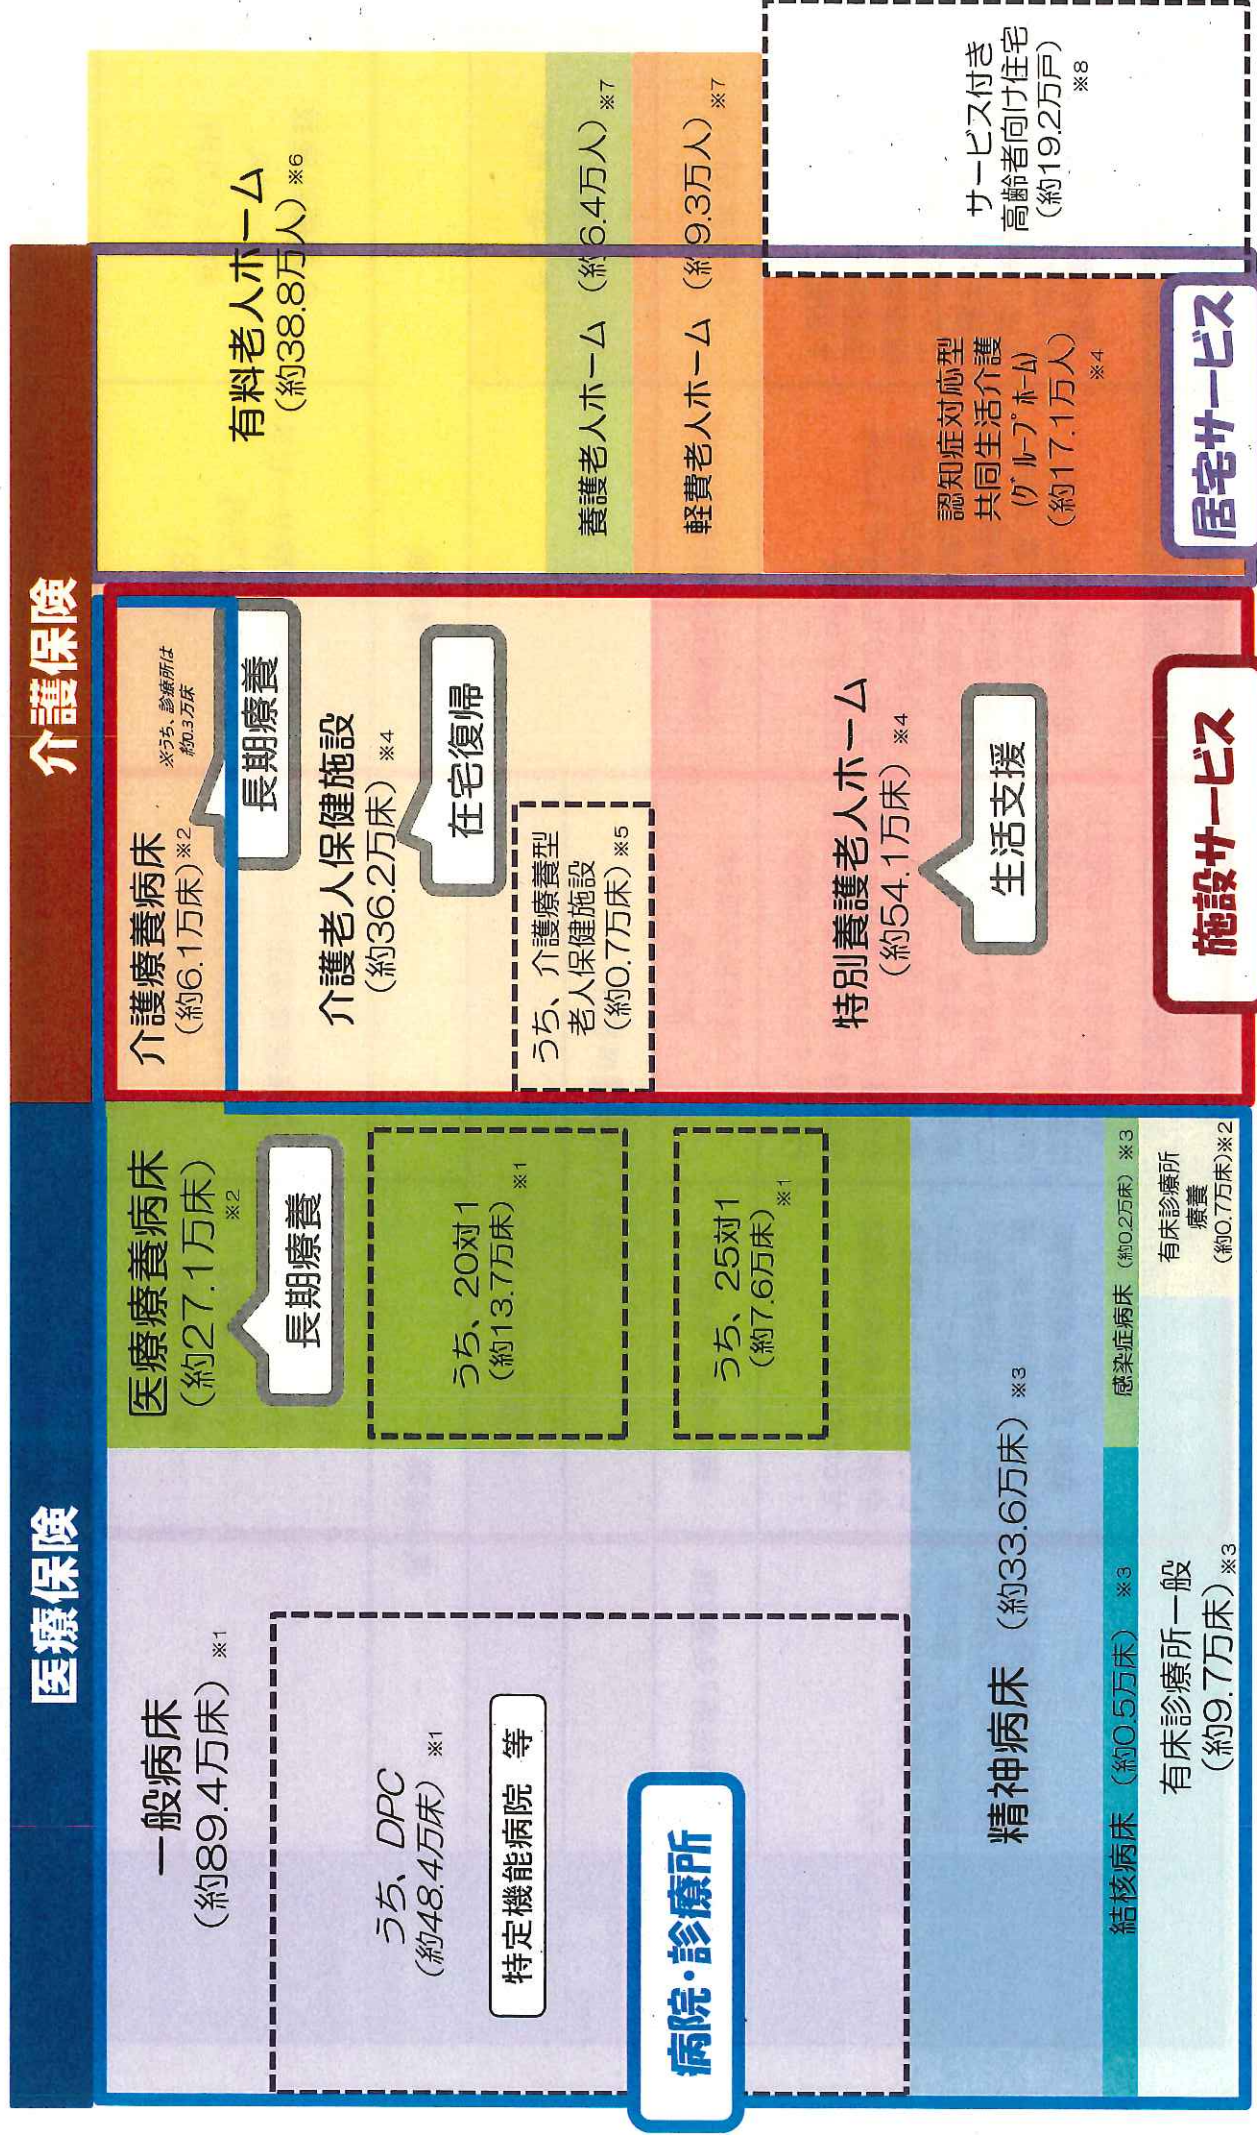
医療保険

一般病床
（約89.4万床）※1

うち、DPC
（約48.4万床）※1

特定機能病院 等

病院・診療所

医療療養病床
（約27.1万床）※2

長期療養

うち、20対1
（約13.7万床）※1

うち、25対1
（約7.6万床）※1

精神病床（約33.6万床）※3

結核病床（約0.5万床）※3

感染症病床（約0.2万床）※3

有床診療所一般
（約9.7万床）※3

有床診療所療養
（約0.7万床）※2

介護保険

介護療養病床
（約6.1万床）※2

※うち、診療所は約0.3万床

長期療養

介護老人保健施設
（約36.2万床）※4

在宅復帰

うち、介護療養型老人保健施設
（約0.7万床）※5

特別養護老人ホーム
（約54.1万床）※4

生活支援

施設サービス

有料老人ホーム
（約38.8万人）※6

養護老人ホーム（約6.4万人）※7

軽費老人ホーム（約9.3万人）※7

認知症対応型共同生活介護
（グループホーム）
（約17.1万人）
※4

サービス付き高齢者向け住宅
（約19.2万戸）
※8

居宅サービス